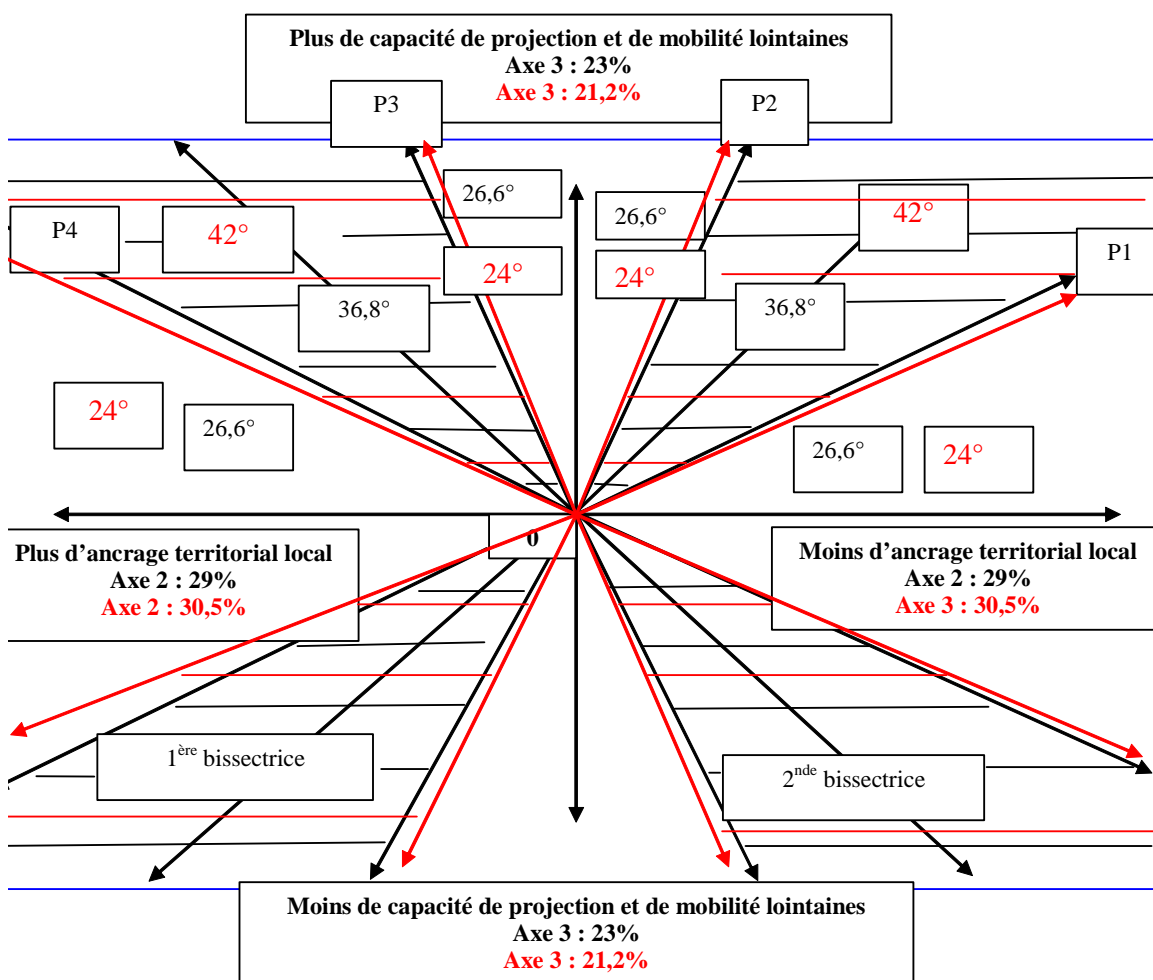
Plus de capacité de projection et de mobilité lointaines
Axe 3 : 23%
Axe 3 : 21,2%

P3

P2

26,6°

26,6°

42°

P4

42°

P1

24°

24°

36,8°

36,8°

24°

26,6°

26,6°

24°

0

Plus d'ancrage territorial local
Axe 2 : 29%
Axe 2 : 30,5%

Moins d'ancrage territorial local
Axe 2 : 29%
Axe 3 : 30,5%

1$^{ère}$ bissectrice

2$^{nde}$ bissectrice

Moins de capacité de projection et de mobilité lointaines
Axe 3 : 23%
Axe 3 : 21,2%